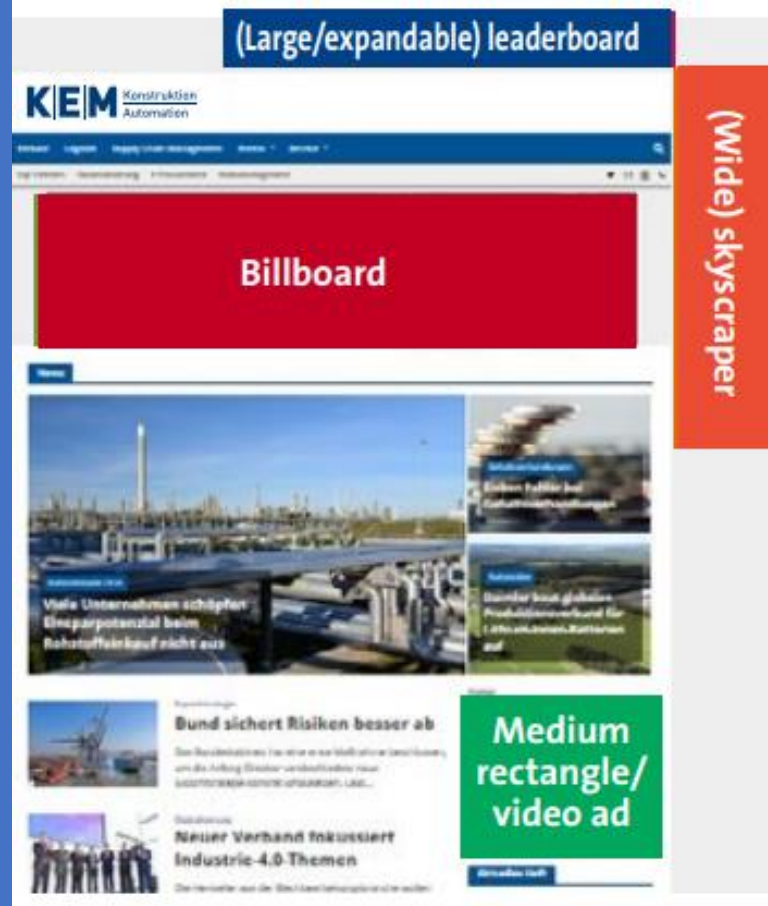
(Large/expandable) leaderboard

KEM Konstruktion Automation

Billboard

(Wide) skyscraper

News

Viele Unternehmen schöpfen Einsparpotenzial beim Rohstoffeinkauf nicht aus

Daimler baut globalen Produktionsverbund für Lithium-Ionen-Batterien auf

Bund sichert Risiken besser ab

Neuer Verband fokussiert Industrie-4.0-Themen

Medium rectangle/ video ad

Aktuelles Heft